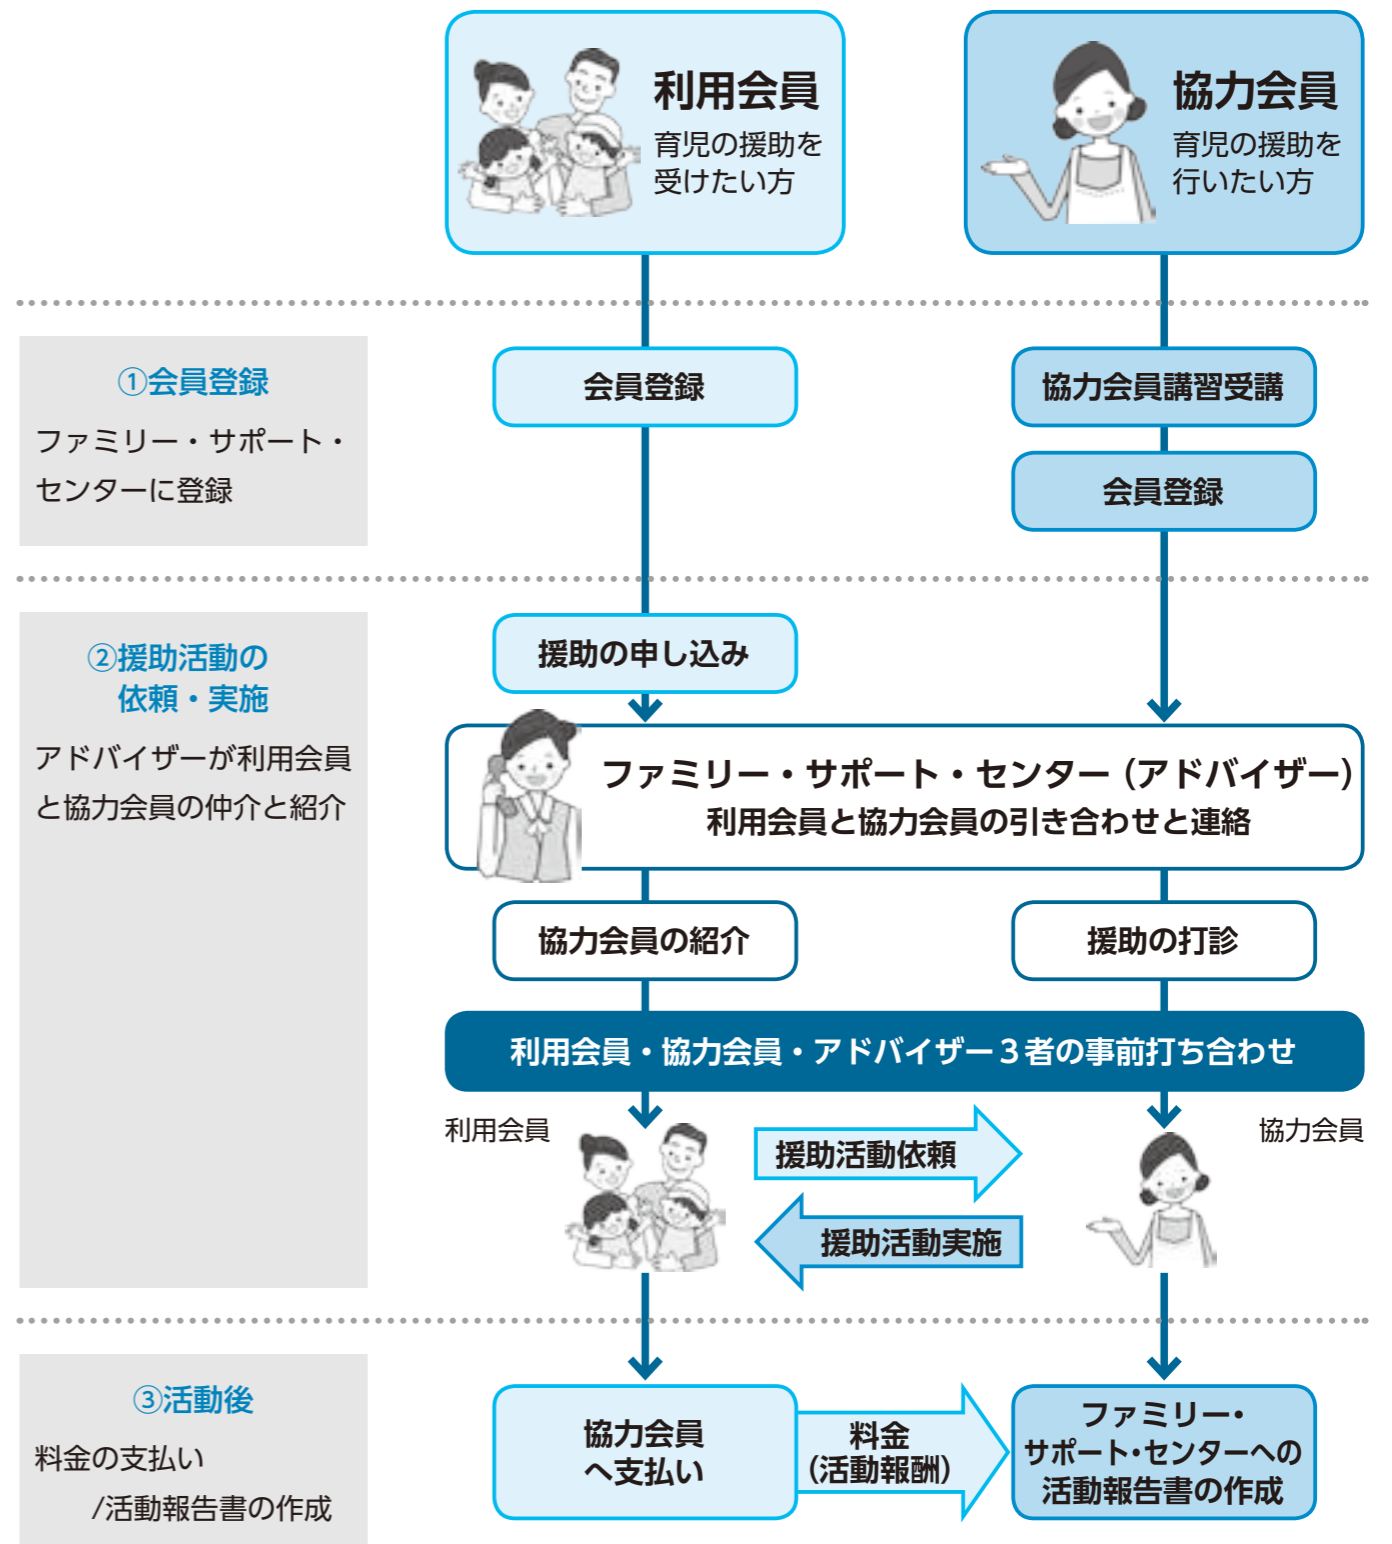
利用会員
育児の援助を受けたい方

協力会員
育児の援助を行いたい方

①会員登録
ファミリー・サポート・センターに登録

会員登録

協力会員講習受講

会員登録

②援助活動の依頼・実施
アドバイザーが利用会員と協力会員の仲介と紹介

援助の申し込み

ファミリー・サポート・センター（アドバイザー）
利用会員と協力会員の引き合わせと連絡

協力会員の紹介

援助の打診

利用会員・協力会員・アドバイザー３者の事前打ち合わせ

利用会員

協力会員

援助活動依頼

援助活動実施

③活動後
料金の支払い
/活動報告書の作成

協力会員へ支払い

料金
（活動報酬）

ファミリー・サポート・センターへの活動報告書の作成